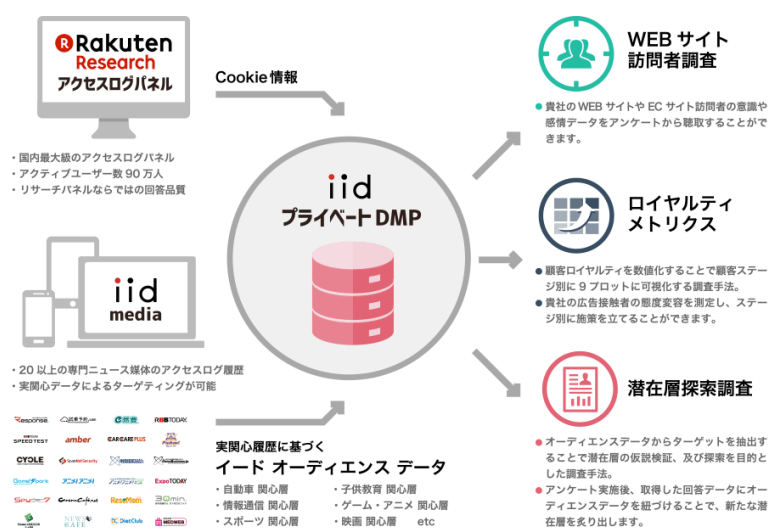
Rakuten Research
アクセスログパネル

Cookie情報

・国内最大級のアクセスログパネル
・アクティブユーザー数 90 万人
・リサーチパネルならではの回答品質

iid
プライベートDMP

iid media

・20 以上の専門ニュース媒体のアクセスログ履歴
・実関心データによるターゲティングが可能

Response
SPEEDTEST
amber
CARCAREPLUS
CYCLE
Game*Spark
ExeoTODAY
ReseMom
DietClub

実関心履歴に基づく
イード オーディエンス データ

・自動車 関心層
・情報通信 関心層
・スポーツ 関心層
・子供教育 関心層
・ゲーム・アニメ 関心層
・映画 関心層　　etc

WEB サイト
訪問者調査

・貴社の WEB サイトや EC サイト訪問者の意識や感情データをアンケートから聴取することができます。

ロイヤルティ
メトリクス

・顧客ロイヤルティを数値化することで顧客ステージ別に 9 ブロットに可視化する調査手法。
・貴社の広告接触者の態度変容を測定し、ステージ別に施策を立てることができます。

潜在層探索調査

・オーディエンスデータからターゲットを抽出することで潜在層の仮説検証、及び探索を目的とした調査手法。
・アンケート実施後、取得した回答データにオーディエンスデータを紐づけることで、新たな潜在層を炙り出します。